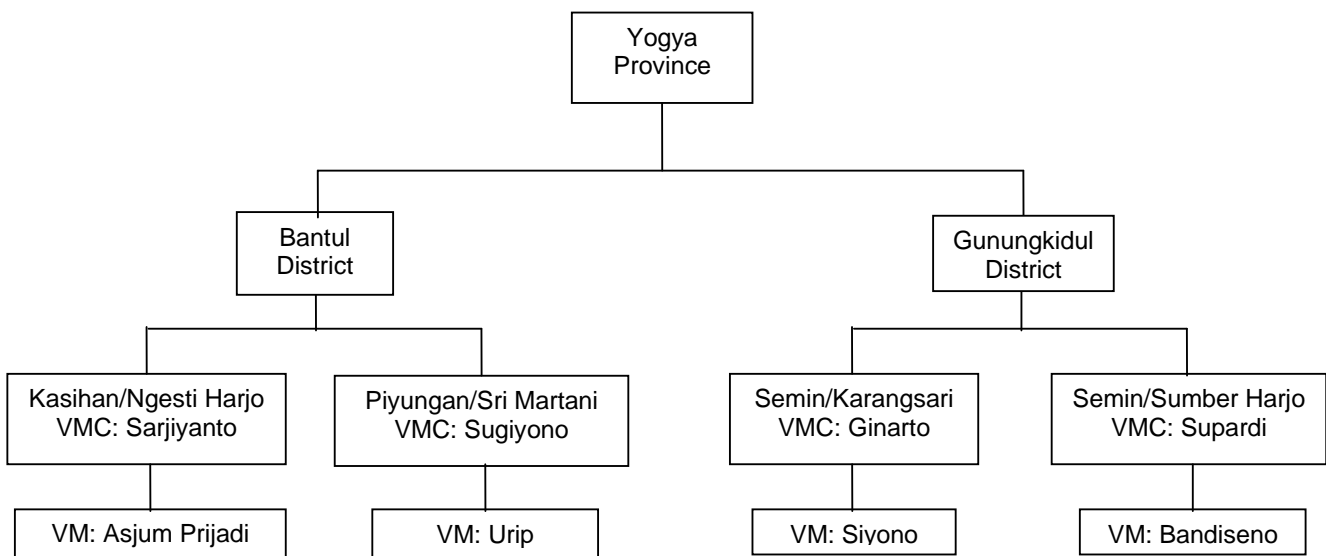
Yogya Province

Bantul District

Gunungkidul District

Kasihan/Ngesti Harjo
VMC: Sarjiyanto

Piyungan/Sri Martani
VMC: Sugiyono

Semin/Karangsari
VMC: Ginarto

Semin/Sumber Harjo
VMC: Supardi

VM: Asjum Prijadi

VM: Urip

VM: Siyono

VM: Bandiseno